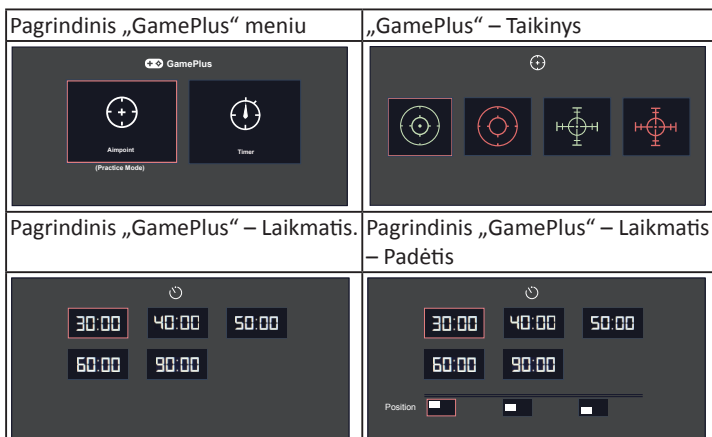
| Pagrindinis „GamePlus“ meniu | „GamePlus“ – Taikinys |
|---|---|
| GamePlus<br>Aimpoint<br>(Practice Mode)<br>Timer | |
| Pagrindinis „GamePlus“ – Laikmatis. | Pagrindinis „GamePlus“ – Laikmatis – Padėtis |
| 30:00 40:00 50:00<br>60:00 90:00 | 30:00 40:00 50:00<br>60:00 90:00<br>Position |